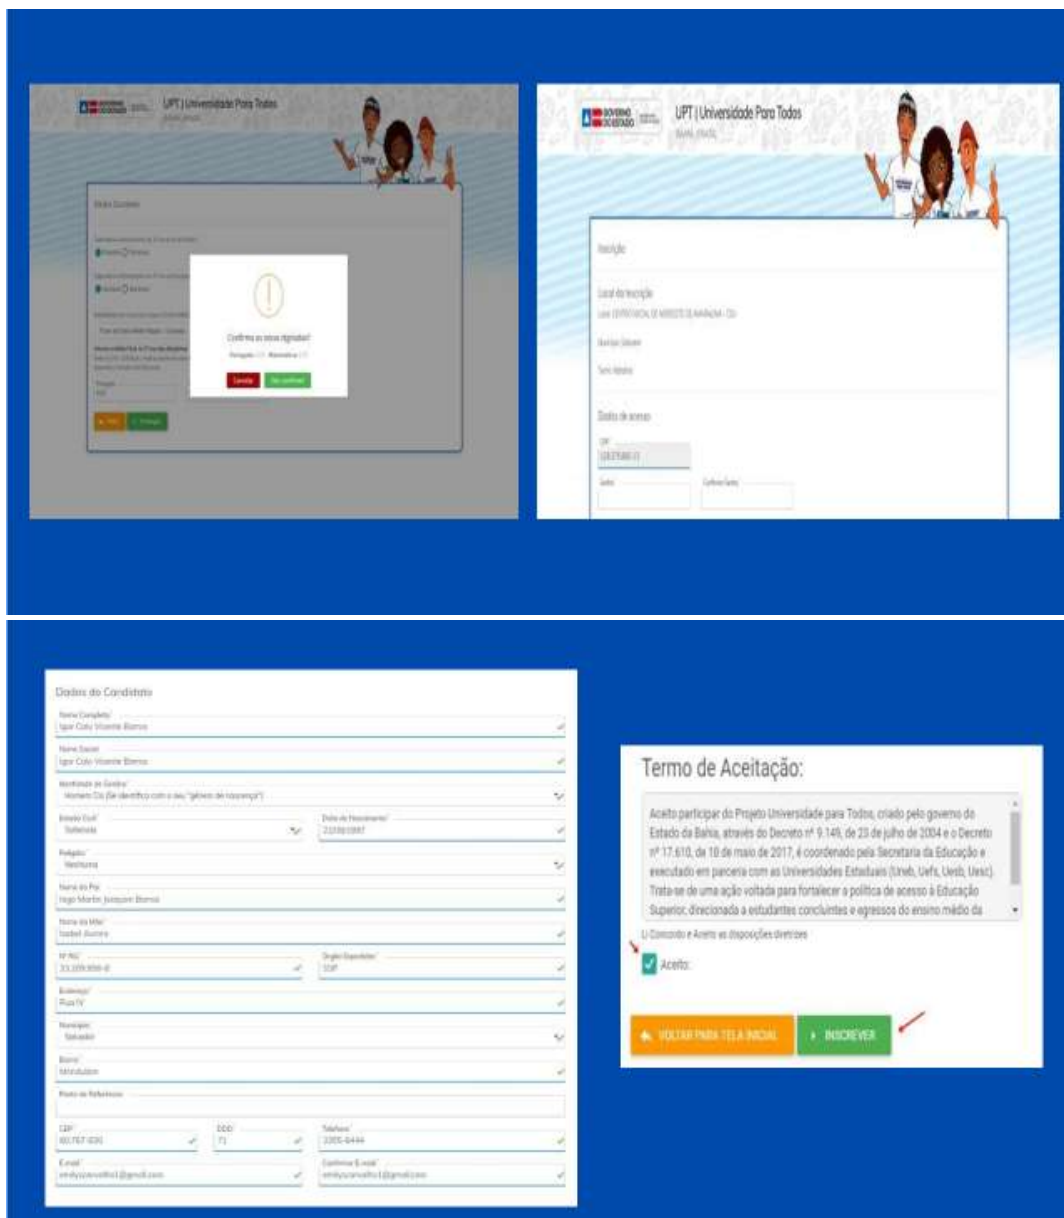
UPT | Universidade Para Todos

Confirma as notas digitadas?

Cancelar

Sim, confirmar

UPT | Universidade Para Todos

Inscrição

Local de inscrição

Dados de acesso

CPF

Senha

Confirmar Senha

Dados do Candidato

Nome Completo

Igor Cota Vicente Borna

Nome Social

Igor Cota Vicente Borna

Identidade de Gênero

Homem Cis (Se identifica com o seu "gênero de nascença")

Estado Civil

Solteiro(a)

Data de Nascimento

Religião

Nenhuma

Nome do Pai

Nome da Mãe

Nº RG

Órgão Expedidor

SSP

Endereço

Município

Salvador

Bairro

Ponto de Referência

CEP

DDD

71

Telefone

E-mail

Confirmar E-mail

Termo de Aceitação:

Aceito participar do Projeto Universidade para Todos, criado pelo governo do Estado da Bahia, através do Decreto nº 9.149, de 23 de julho de 2004 e o Decreto nº 17.610, de 18 de maio de 2017, é coordenado pela Secretaria da Educação e executado em parceria com as Universidades Estaduais (Uneb, Uefs, Uesb, Uesc). Trata-se de uma ação voltada para fortalecer a política de acesso à Educação Superior, direcionada a estudantes concluintes e egressos do ensino médio da

Li Concordo e Aceito as disposições diretrizes

Aceito

VOLTAR PARA TELA INICIAL

INSCREVER